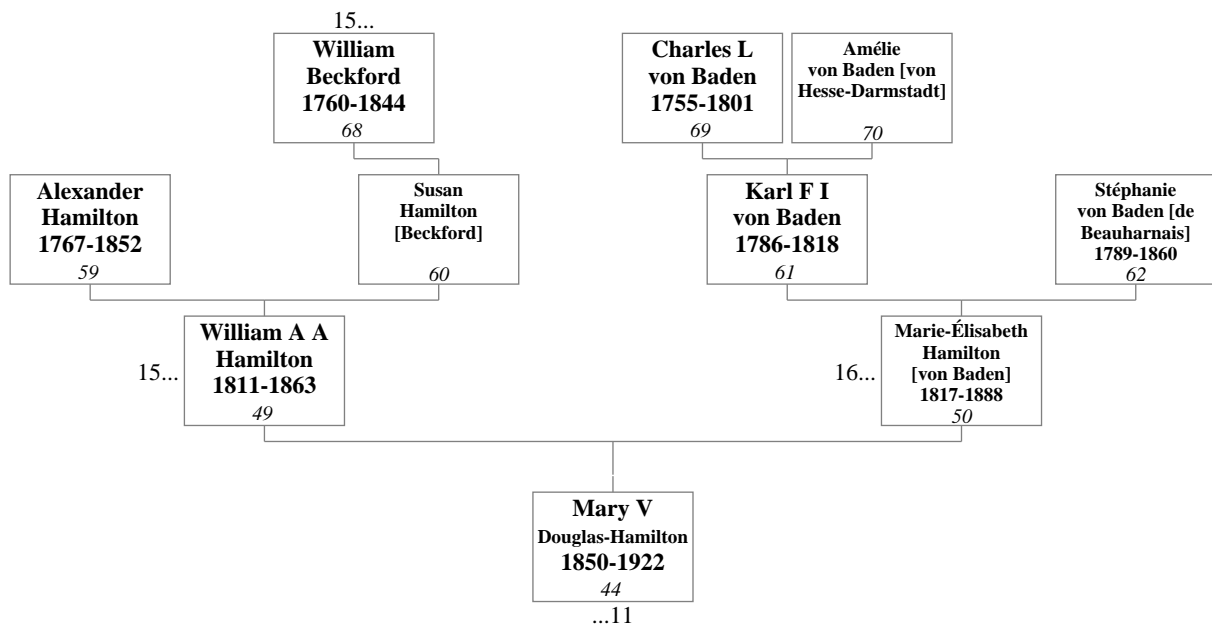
15...

William Beckford 1760-1844
68

Charles L von Baden 1755-1801
69

Amélie von Baden [von Hesse-Darmstadt]
70

Alexander Hamilton 1767-1852
59

Susan Hamilton [Beckford]
60

Karl F I von Baden 1786-1818
61

Stéphanie von Baden [de Beauharnais] 1789-1860
62

15...

William A A Hamilton 1811-1863
49

16...

Marie-Élisabeth Hamilton [von Baden] 1817-1888
50

Mary V Douglas-Hamilton 1850-1922
44

...11